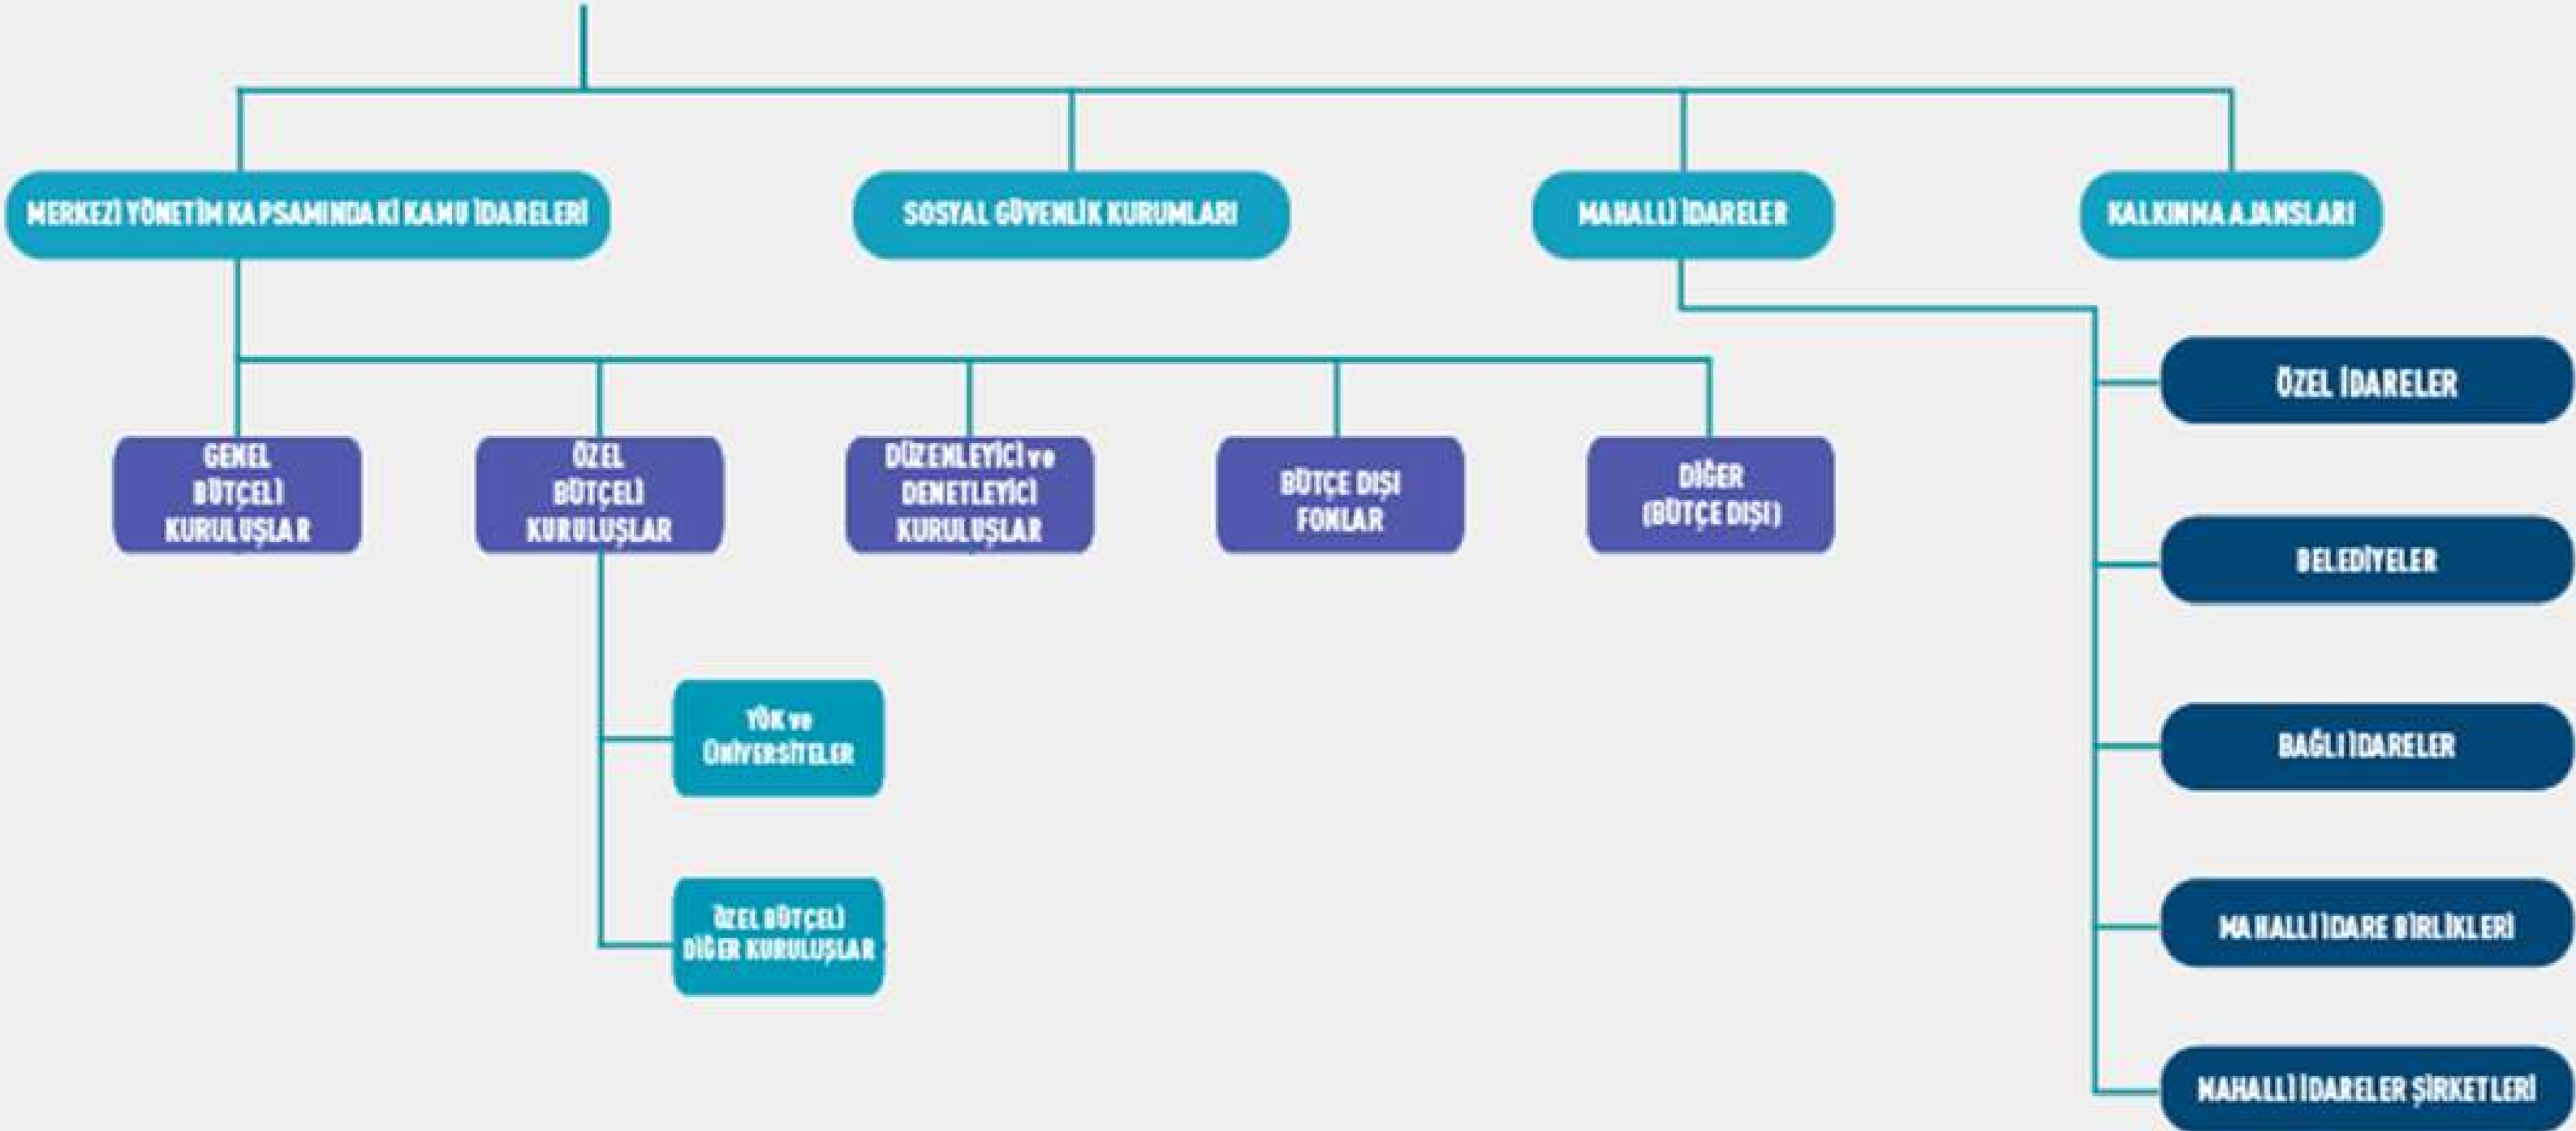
MERKEZİ YÖNETİM KAPSAMINDAKİ KAMU İDARELERİ

SOSYAL GÜVENLİK KURUMLARI

MAHALLİ İDARELER

KALKINMA AJANSLARI

GENEL BÜTÇELİ KURULUŞLAR

ÖZEL BÜTÇELİ KURULUŞLAR

DÜZENLEYİCİ ve DENETLEYİCİ KURULUŞLAR

BÜTÇE DIŞI FONLAR

DİĞER (BÜTÇE DIŞI)

YÖK ve ÜNİVERSİTELER

ÖZEL BÜTÇELİ DİĞER KURULUŞLAR

ÖZEL İDARELER

BELEDİYELER

BAĞLI İDARELER

MAHALLİ İDARE BİRLİKLERİ

MAHALLİ İDARELER ŞİRKETLERİ